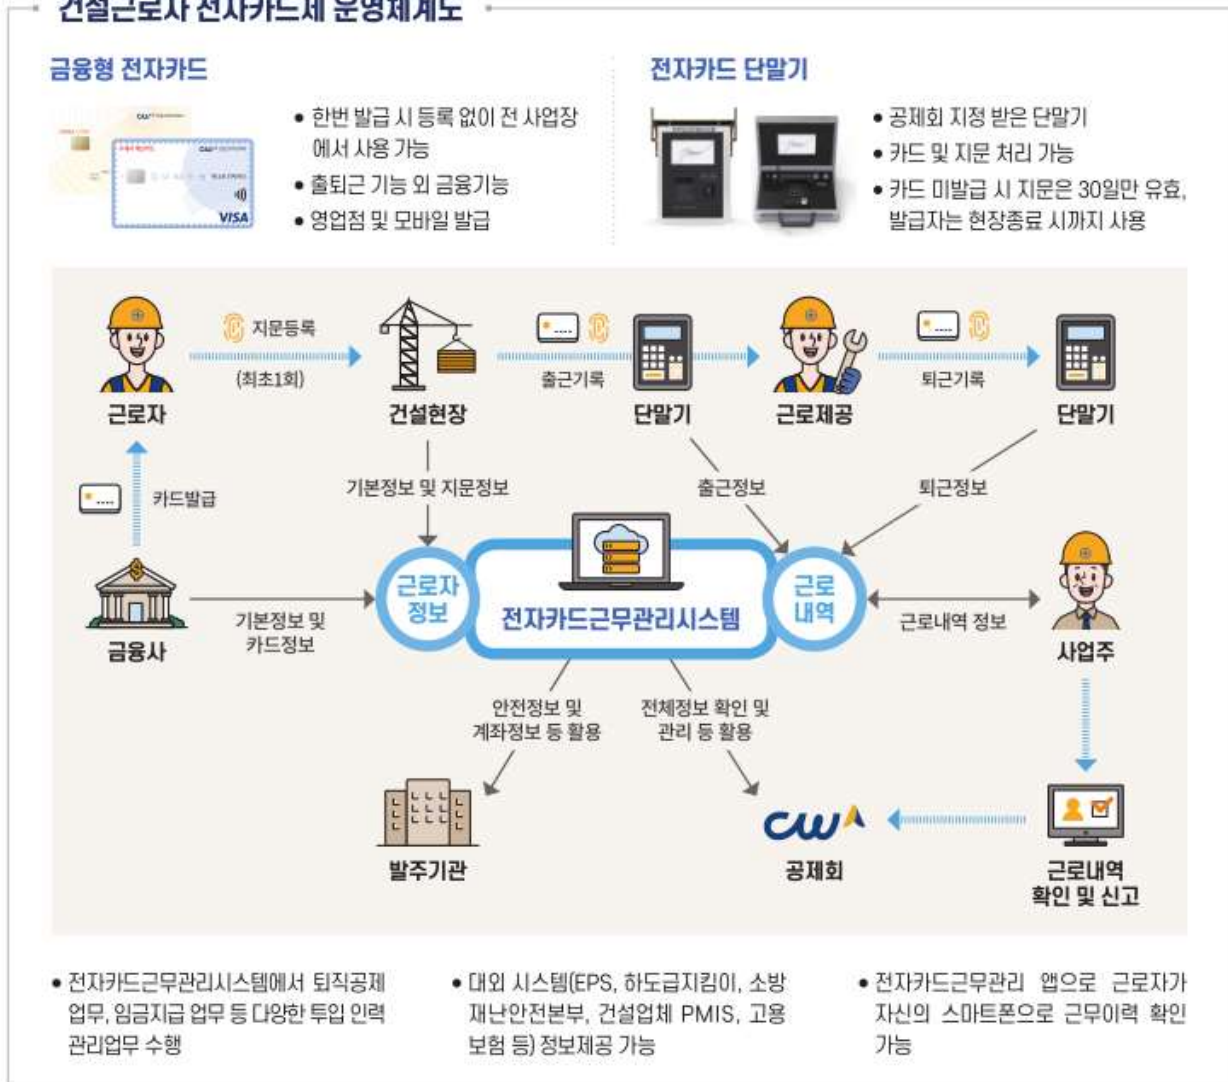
건설근로자 전자카드제 운영체계도

금융형 전자카드

VISA

• 한번 발급 시 등록 없이 전 사업장에서 사용 가능
• 출퇴근 기능 외 금융기능
• 영업점 및 모바일 발급

전자카드 단말기

• 공제회 지정 받은 단말기
• 카드 및 지문 처리 가능
• 카드 미발급 시 지문은 30일만 유효, 발급자는 현장종료 시까지 사용

지문등록
(최초1회)
근로자
건설현장
출근기록
단말기
근로제공
퇴근기록
단말기
카드발급
기본정보 및 지문정보
출근정보
퇴근정보
근로자 정보
전자카드근무관리시스템
근로 내역
근로내역 정보
금융사
기본정보 및 카드정보
사업주
안전정보 및 계좌정보 등 활용
전체정보 확인 및 관리 등 활용
발주기관
CW
공제회
근로내역 확인 및 신고

• 전자카드근무관리시스템에서 퇴직공제 업무, 임금지급 업무 등 다양한 투입 인력 관리업무 수행

• 대외 시스템(EPS, 하도급지킴이, 소방재난안전본부, 건설업체 PMIS, 고용보험 등) 정보제공 가능

• 전자카드근무관리 앱으로 근로자가 자신의 스마트폰으로 근무이력 확인 가능